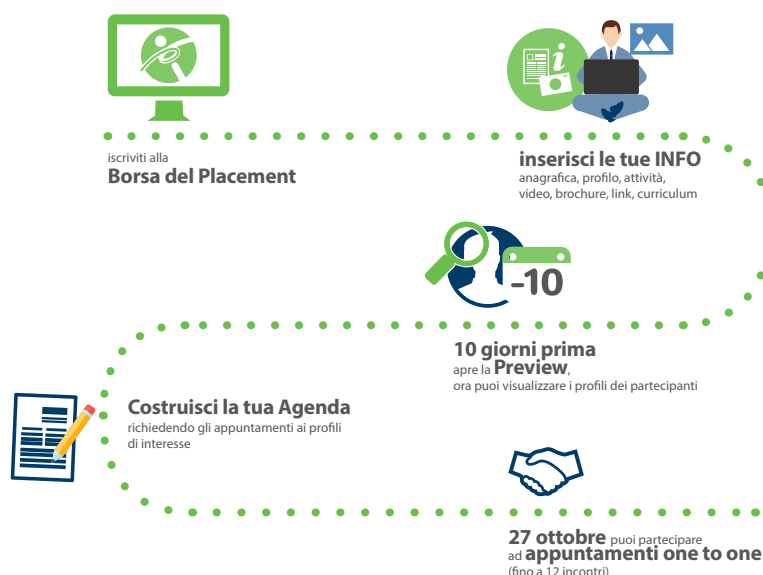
iscriviti alla
Borsa del Placement

inserisci le tue INFO
anagrafica, profilo, attività, video, brochure, link, curriculum

-10

10 giorni prima
apre la Preview,
ora puoi visualizzare i profili dei partecipanti

Costruisci la tua Agenda
richiedendo gli appuntamenti ai profili di interesse

27 ottobre puoi partecipare ad appuntamenti one to one
(fino a 12 incontri)